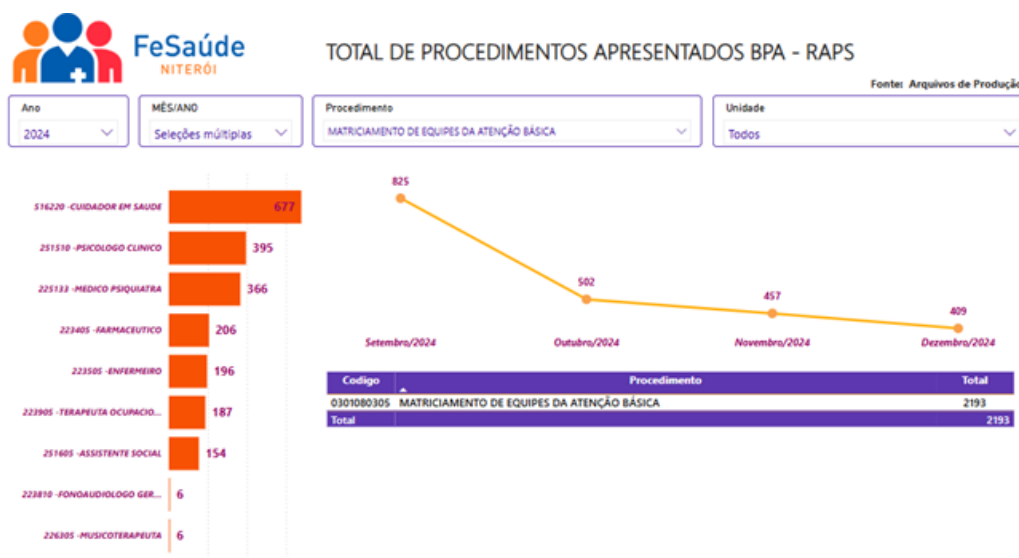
FeSaúde
NITERÓI

TOTAL DE PROCEDIMENTOS APRESENTADOS BPA - RAPS

Fonte: Arquivos de Produção

Ano
2024

MÊS/ANO
Seleções múltiplas

Procedimento
MATRICIAMENTO DE EQUIPES DA ATENÇÃO BÁSICA

Unidade
Todos

516220 -CUIDADOR EM SAUDE 677
251510 -PSICOLOGO CLINICO 395
225133 -MEDICO PSIQUIATRA 366
223405 -FARMACEUTICO 206
223505 -ENFERMEIRO 196
223905 -TERAPEUTA OCUPACIO... 187
251605 -ASSISTENTE SOCIAL 154
223810 -FONOAUDIOLOGO GER... 6
226305 -MUSICOTERAPEUTA 6

825
502
457
409
Setembro/2024
Outubro/2024
Novembro/2024
Dezembro/2024

| Codigo | Procedimento | Total |
|---|---|---|
| 0301080305 | MATRICIAMENTO DE EQUIPES DA ATENÇÃO BÁSICA | 2193 |
| Total | | 2193 |